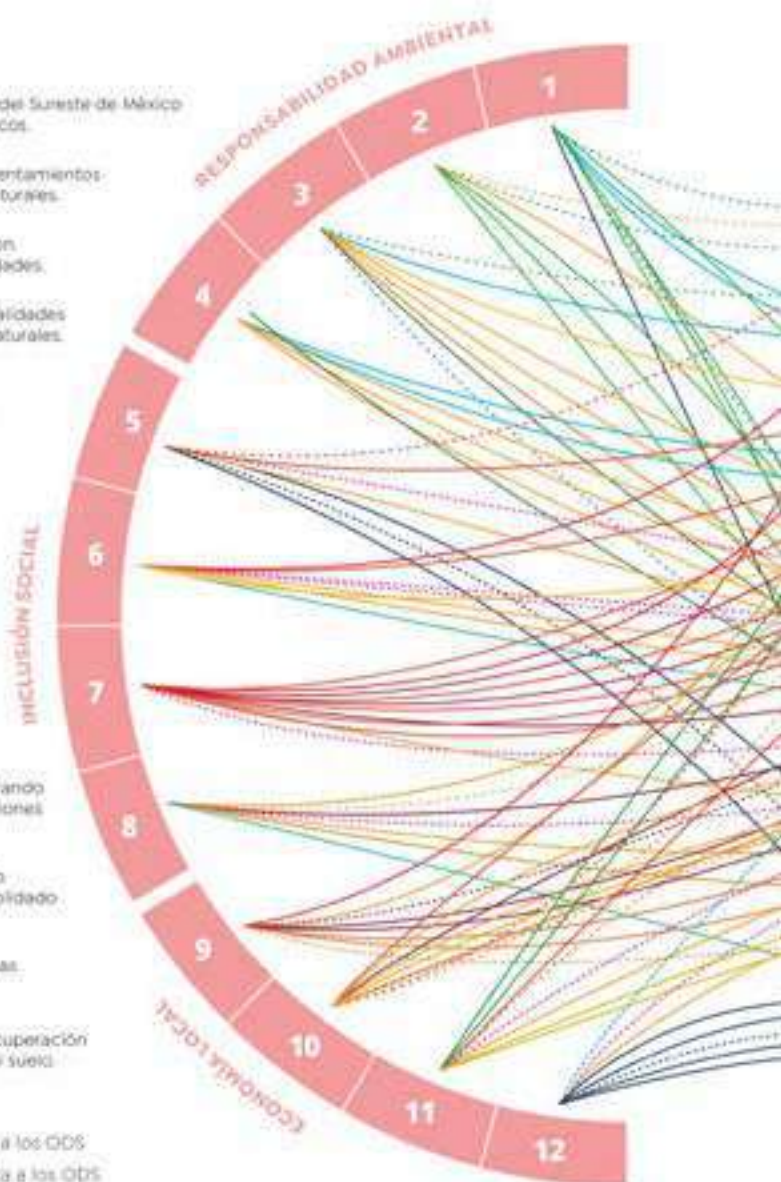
del Sureste de México
cos.

entamientos
turales.

in
dades.

alidades
turales.

ando
iones

a
olidado

as

cuperación
suelo.

a los ODS
a a los ODS

RESPONSABILIDAD AMBIENTAL

1
2
3
4

INCLUSIÓN SOCIAL

5
6
7
8

ECONOMÍA LOCAL

9
10
11
12